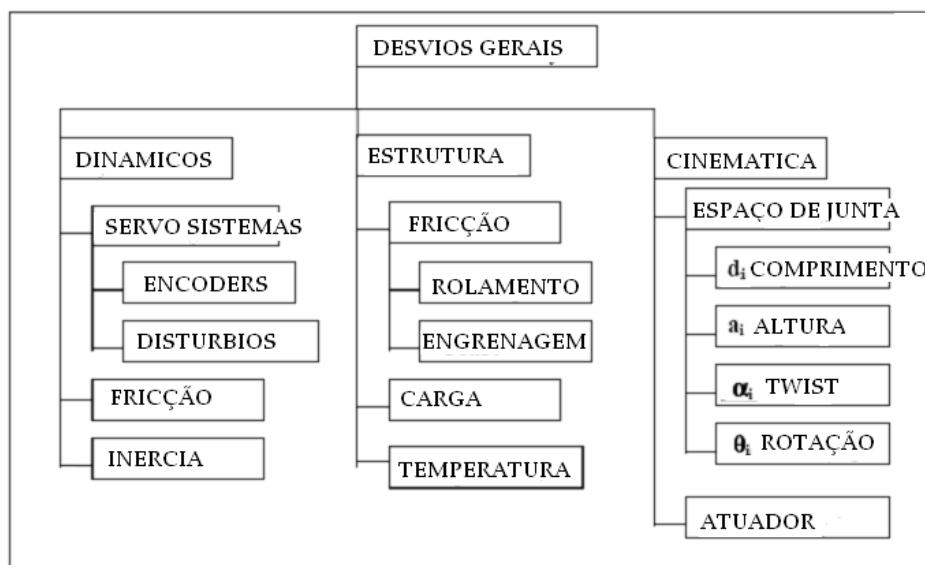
DESVIOS GERAIS

DINAMICOS

SERVO SISTEMAS

ENCODERS

DISTURBIOS

FRICÇÃO

INERCIA

ESTRUTURA

FRICÇÃO

ROLAMENTO

ENGRENAGEM

CARGA

TEMPERATURA

CINEMATICA

ESPAÇO DE JUNTA

$d_i$ COMPRIMENTO

$a_i$ ALTURA

$\alpha_i$ TWIST

$\theta_i$ ROTAÇÃO

ATUADOR